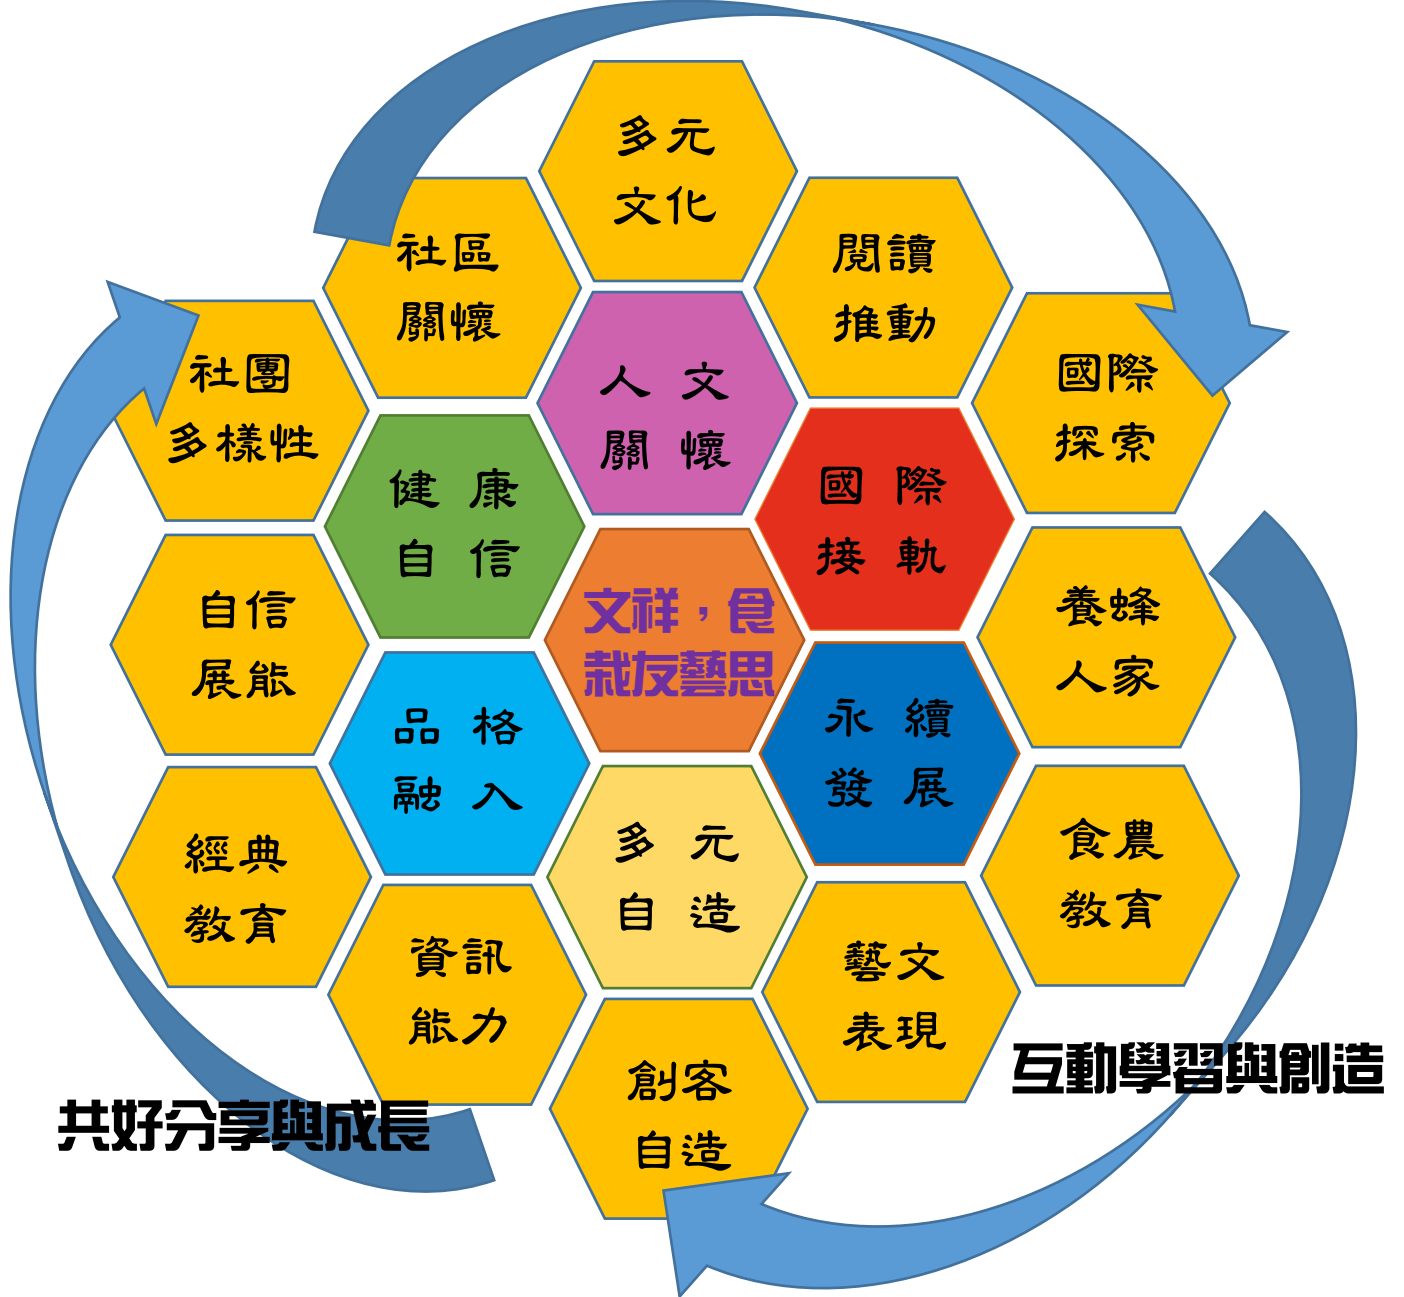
多元文化

社區關懷

閱讀推動

社團多樣性

人文關懷

國際探索

健康自信

國際接軌

文祥，食栽友藝思

自信展態

養蜂人家

品格融入

永續發展

經典教育

多元自造

食農教育

資訊能力

藝文表現

創客自造

互動學習與創造

共好分享與成長